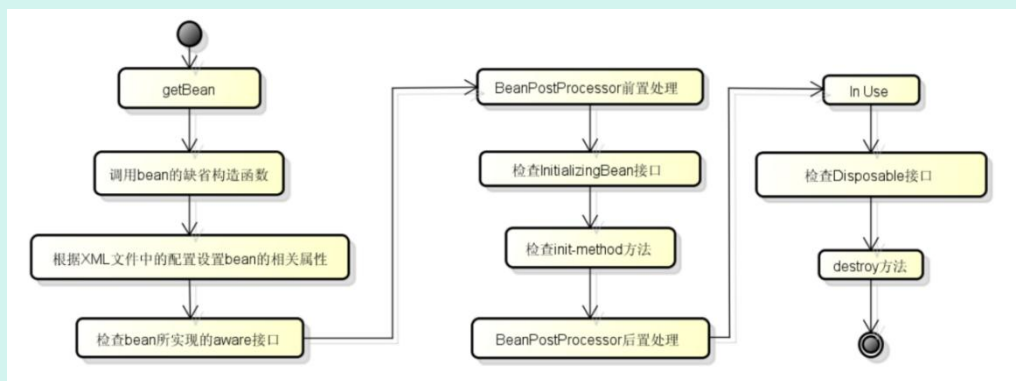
getBean

调用bean的缺省构造函数

根据XML文件中的配置设置bean的相关属性

检查bean所实现的aware接口

BeanPostProcessor前置处理

检查InitializingBean接口

检查init-method方法

BeanPostProcessor后置处理

In Use

检查Disposable接口

destroy方法